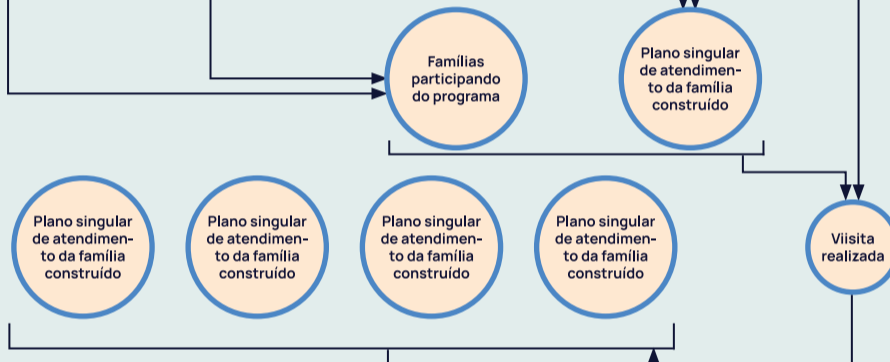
Famílias participando do programa

Plano singular de atendimento da família construído

Plano singular de atendimento da família construído

Plano singular de atendimento da família construído

Plano singular de atendimento da família construído

Plano singular de atendimento da família construído

Viisita realizada